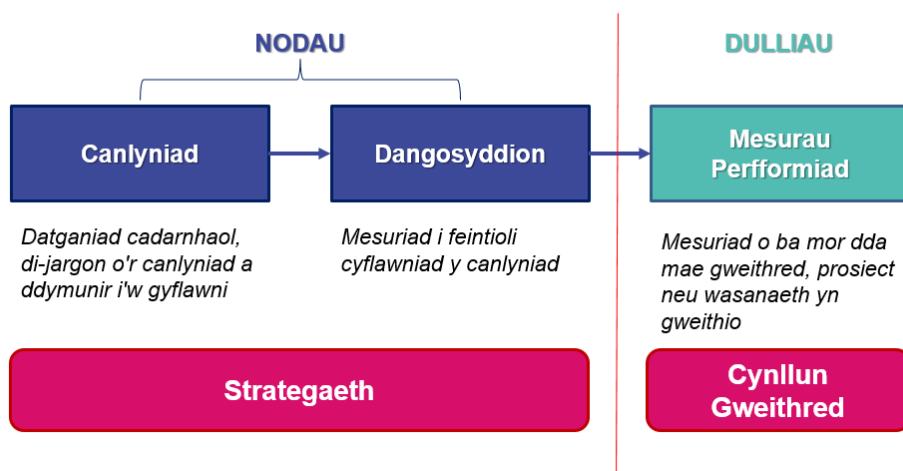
NODAU

DULLIAU

Canlyniad

Dangosyddion

Mesurau Perfformiad

Datganiad cadarnhaol, di-jargon o'r canlyniad a ddymunir i'w gyflawni

Mesuriad i feintioli cyflawniad y canlyniad

Mesuriad o ba mor dda mae gweithred, prosiect neu wasanaeth yn gweithio

Strategaeth

Cynllun Gweithred